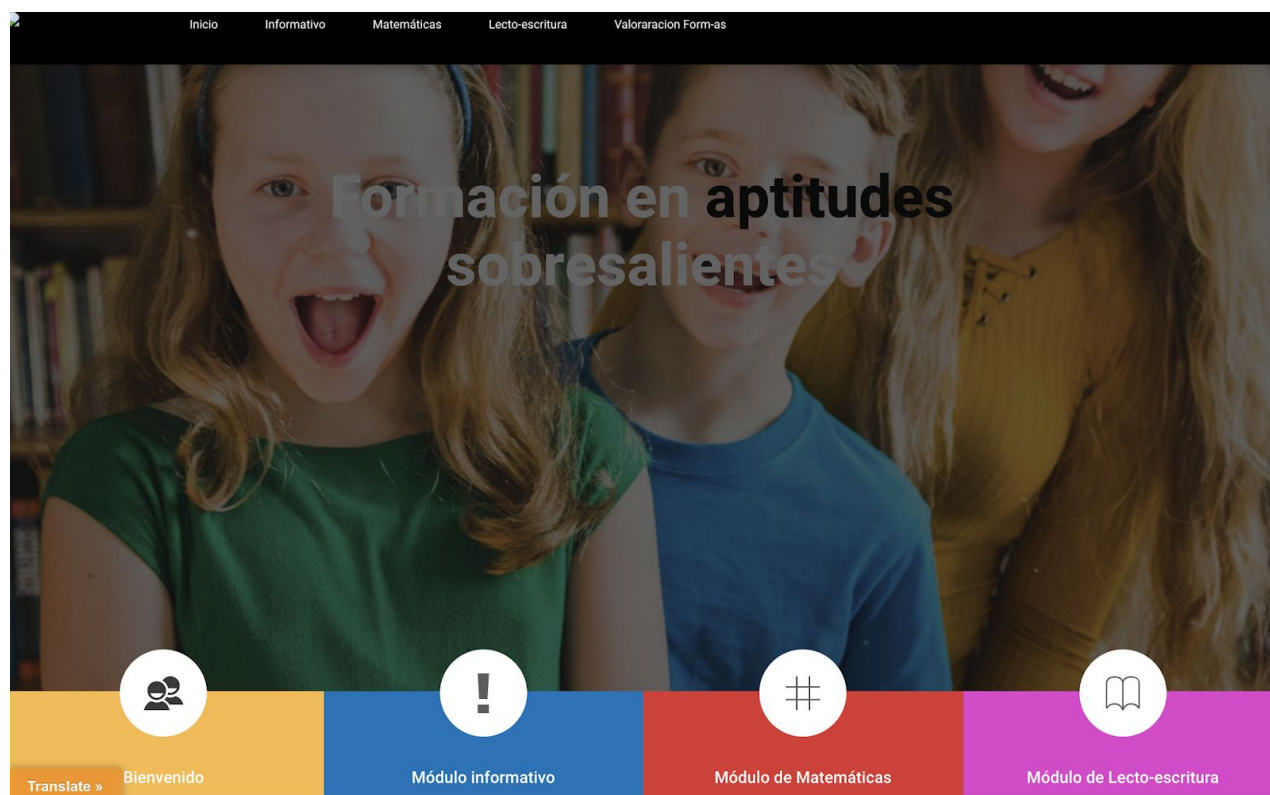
Inicio Informativo Matemáticas Lecto-escritura Valoraracion Form-as

Formación en aptitudes sobresalientes

Bienvenido

Módulo informativo

Módulo de Matemáticas

Módulo de Lecto-escritura

Translate »